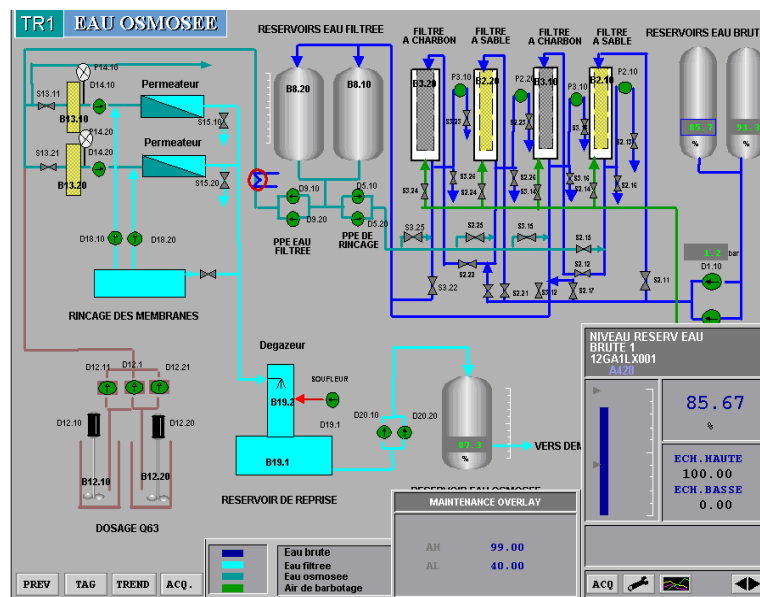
TR1 EAU OSMOSEE

RESERVOIRS EAU FILTREE

FILTRE A CHARBON

FILTRE A SABLE

FILTRE A CHARBON

FILTRE A SABLE

RESERVOIRS EAU BRUTE

P14.10

S13.11

D14.10

Permeateur

B13.10

P14.20

D14.20

S15.10

S13.21

Permeateur

B13.20

S15.20

B8.20

B8.10

P3.10

B3.20

B2.20

P2.20

B3.10

P3.10

B2.10

P2.10

D9.10

D9.20

D5.10

D5.20

PPE EAU FILTREE

PPE DE RINCAGE

D18.10

D18.20

S3.24

S3.25

S2.25

S3.15

S2.15

S2.22

S3.22

S2.21

S3.12

S2.12

S2.17

S2.11

S2.16

S3.16

S3.14

S2.26

S2.24

S3.26

S3.23

S2.23

S3.13

S2.13

S2.14

bar

D1.10

RINCAGE DES MEMBRANES

Degazeur

SOUFLEUR

B19.2

D12.11

D12.1

D12.21

D12.10

D12.20

D20.10

D20.20

D19.1

B19.1

%

VERS DEM

RESERVOIR EAU OSMOSEE

B12.10

B12.20

RESERVOIR DE REPRISE

DOSAGE Q63

NIVEAU RESERV EAU BRUTE 1

12GA1LX001

A428

85.67

%

ECH.HAUTE

100.00

ECH.BASSE

0.00

MAINTENANCE OVERLAY

AH 99.00

AL 40.00

Eau brute

Eau filtree

Eau osmosee

Air de barbotage

PREV

TAG

TREND

ACQ.

ACQ